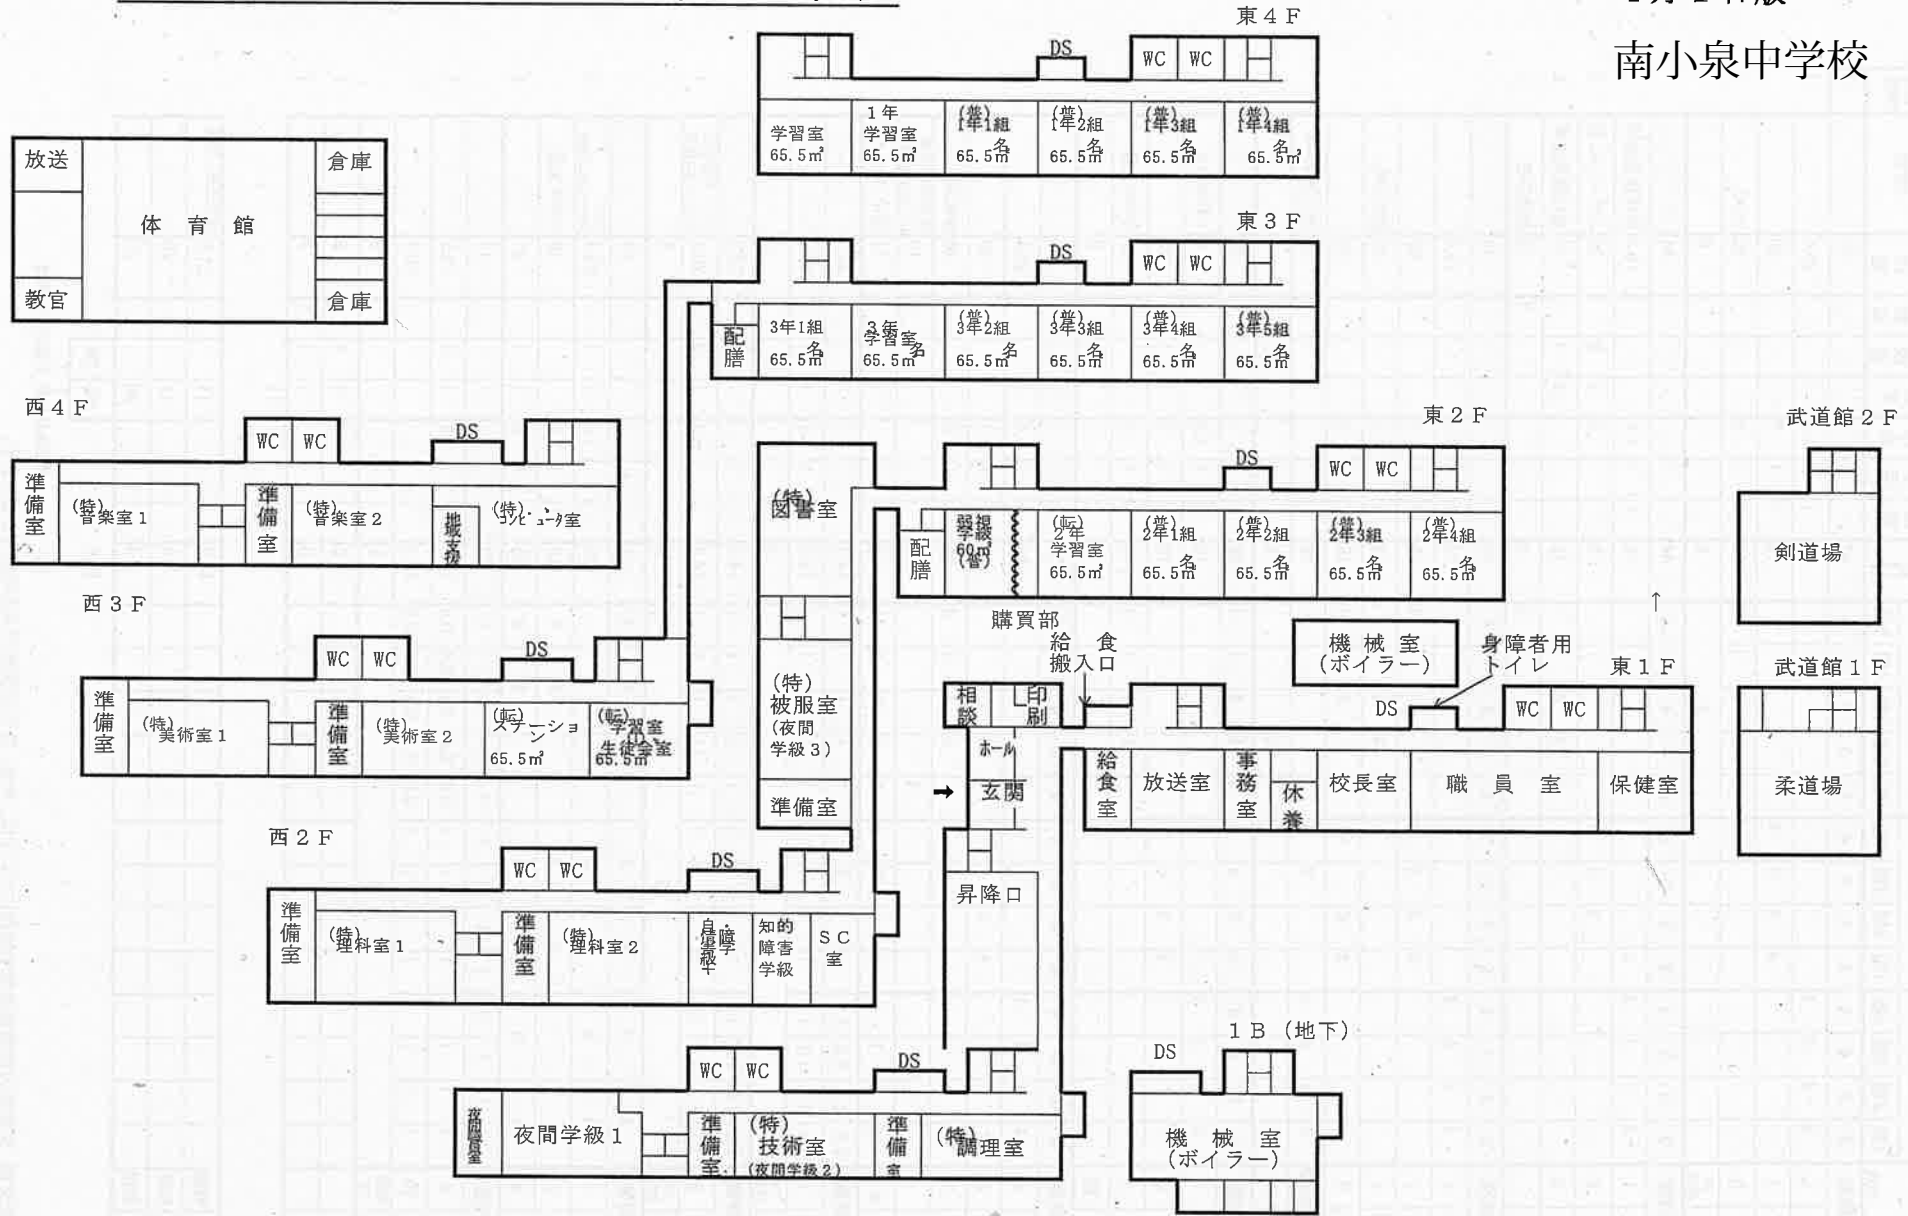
南小泉中学校

東４Ｆ

DS
WC WC
学習室 65.5㎡
１年 学習室 65.5㎡
(普) 1年1組 名 65.5㎡
(普) 1年2組 名 65.5㎡
(普) 1年3組 名 65.5㎡
(普) 1年4組 名 65.5㎡

放送
体 育 館
倉庫
教官
倉庫

東３Ｆ

DS
WC WC
配膳
3年1組 名 65.5㎡
3年 学習室 名 65.5㎡
(普) 3年2組 名 65.5㎡
(普) 3年3組 名 65.5㎡
(普) 3年4組 名 65.5㎡
(普) 3年5組 名 65.5㎡

西４Ｆ

WC WC
DS
準備室
(特) 音楽室１
準備室
(特) 音楽室２
准備室
(特) コンピュータ室

東２Ｆ

DS
WC WC
(特) 図書室
配膳
学級 60㎡ (普)
(転) 2年 学習室 65.5㎡
(普) 2年1組 名 65.5㎡
(普) 2年2組 名 65.5㎡
(普) 2年3組 名 65.5㎡
(普) 2年4組 名 65.5㎡

武道館２Ｆ
剣道場

西３Ｆ

WC WC
DS
準備室
(特) 美術室１
準備室
(特) 美術室２
(転) ステーション 65.5㎡
(転) 学習室 生徒会室 65.5㎡

(特) 被服室 (夜間学級３)
準備室

購買部
給 食 搬入口
機 械 室 (ボイラー)
身障者用 トイレ
東１Ｆ
武道館１Ｆ
相談
印刷
ホール
玄関
DS
WC WC
給食室
放送室
事務室
休養
校長室
職 員 室
保健室
柔道場

西２Ｆ

WC WC
DS
準備室
(特) 理科室１
準備室
(特) 理科室２
自閉・情緒学級
知的障害学級
ＳＣ室

昇降口

１Ｂ（地下）
DS
機 械 室 (ボイラー)

WC WC
DS
夜間学級室
夜間学級１
準備室
(特) 技術室 (夜間学級２)
準備室
(特) 調理室